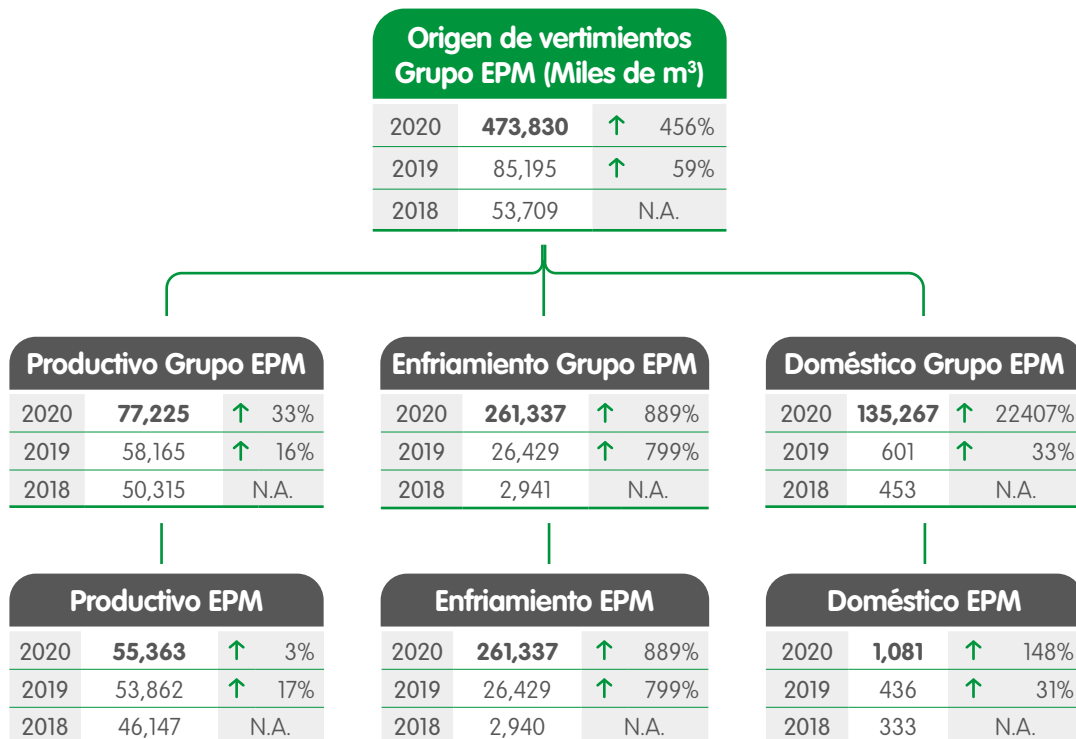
Origen de vertimientos Grupo EPM (Miles de m$^3$)

| | | | |
|---|---|---|---|
| 2020 | **473,830** | ↑ | 456% |
| 2019 | 85,195 | ↑ | 59% |
| 2018 | 53,709 | N.A. | |

Productivo Grupo EPM

| | | | |
|---|---|---|---|
| 2020 | **77,225** | ↑ | 33% |
| 2019 | 58,165 | ↑ | 16% |
| 2018 | 50,315 | N.A. | |

Enfriamiento Grupo EPM

| | | | |
|---|---|---|---|
| 2020 | **261,337** | ↑ | 889% |
| 2019 | 26,429 | ↑ | 799% |
| 2018 | 2,941 | N.A. | |

Doméstico Grupo EPM

| | | | |
|---|---|---|---|
| 2020 | **135,267** | ↑ | 22407% |
| 2019 | 601 | ↑ | 33% |
| 2018 | 453 | N.A. | |

Productivo EPM

| | | | |
|---|---|---|---|
| 2020 | **55,363** | ↑ | 3% |
| 2019 | 53,862 | ↑ | 17% |
| 2018 | 46,147 | N.A. | |

Enfriamiento EPM

| | | | |
|---|---|---|---|
| 2020 | **261,337** | ↑ | 889% |
| 2019 | 26,429 | ↑ | 799% |
| 2018 | 2,940 | N.A. | |

Doméstico EPM

| | | | |
|---|---|---|---|
| 2020 | **1,081** | ↑ | 148% |
| 2019 | 436 | ↑ | 31% |
| 2018 | 333 | N.A. | |